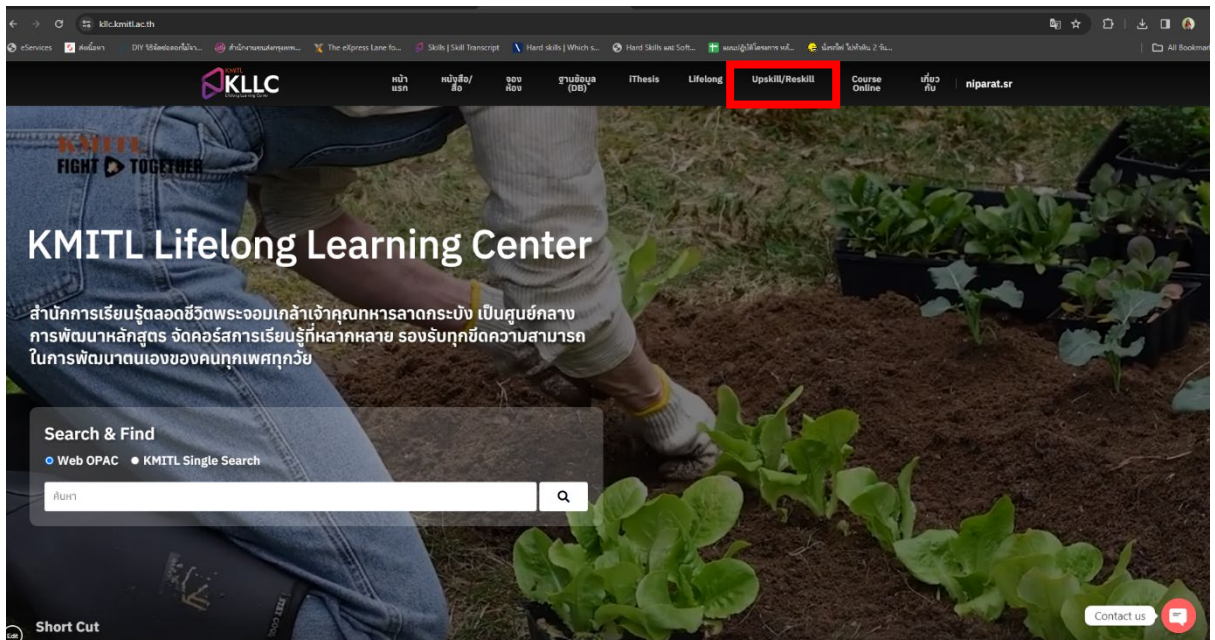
kllc.kmitl.ac.th

eServices | ค่อนข้างยา | DIY วิธีจัดสวนไม้กระถาง | สำนักงานส่งเสริมฯ | The eXpress Lane fo... | Skills | Skill Transcript | Hard skills | Which s... | Hard Skills และ Soft... | แผนปฏิบัติโครงการ ... | นั่งรถไฟ ไปทำงาน 2 วัน... | All Bookmarks

KMITL KLLC

หน้าแรก | หนังสือ/สื่อ | จองห้อง | ฐานข้อมูล (DB) | iThesis | Lifelong | Upskill/Reskill | Course Online | เกี่ยวกับ | niparat.sr

KMITL FIGHT TOGETHER

KMITL Lifelong Learning Center

สำนักการเรียนรู้ตลอดชีวิตพระจอมเกล้าเจ้าคุณทหารลาดกระบัง เป็นศูนย์กลางการพัฒนาหลักสูตร จัดคอร์สการเรียนรู้ที่หลากหลาย รองรับทุกขีดความสามารถในการพัฒนาตนเองของคนทุกเพศทุกวัย

Search & Find

Web OPAC   KMITL Single Search

ค้นหา

Short Cut

Contact us